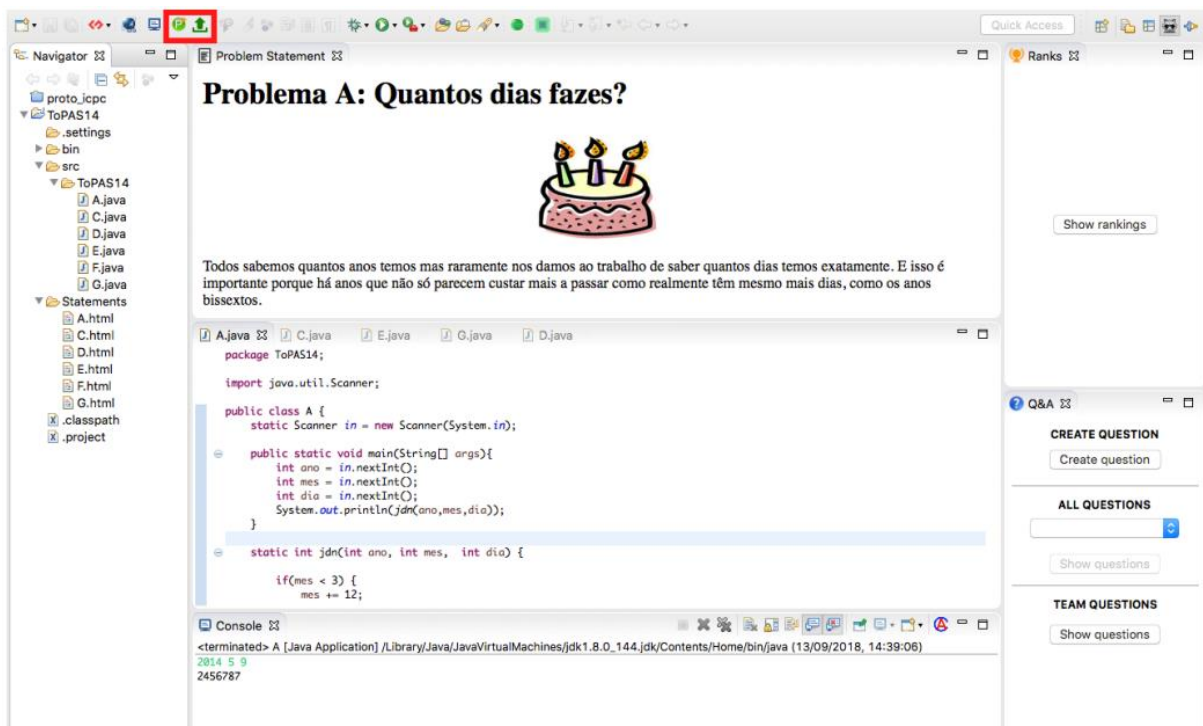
Quick Access

Navigator ☒
proto_icpc
ToPAS14
.settings
bin
src
ToPAS14
A.java
C.java
D.java
E.java
F.java
G.java
Statements
A.html
C.html
D.html
E.html
F.html
G.html
.classpath
.project

Problem Statement ☒

Problema A: Quantos dias fazes?

Todos sabemos quantos anos temos mas raramente nos damos ao trabalho de saber quantos dias temos exatamente. E isso é importante porque há anos que não só parecem custar mais a passar como realmente têm mesmo mais dias, como os anos bissextos.

A.java ☒ C.java E.java G.java D.java

package ToPAS14;

import java.util.Scanner;

public class A {
    static Scanner in = new Scanner(System.in);

    public static void main(String[] args){
        int ano = in.nextInt();
        int mes = in.nextInt();
        int dia = in.nextInt();
        System.out.println(jdn(ano,mes,dia));
    }

    static int jdn(int ano, int mes,  int dia) {

        if(mes < 3) {
            mes += 12;

Console ☒
<terminated> A [Java Application] /Library/Java/JavaVirtualMachines/jdk1.8.0_144.jdk/Contents/Home/bin/java (13/09/2018, 14:39:06)
2014 5 9
2456787

Ranks ☒
Show rankings

Q&A ☒
CREATE QUESTION
Create question
ALL QUESTIONS
Show questions
TEAM QUESTIONS
Show questions